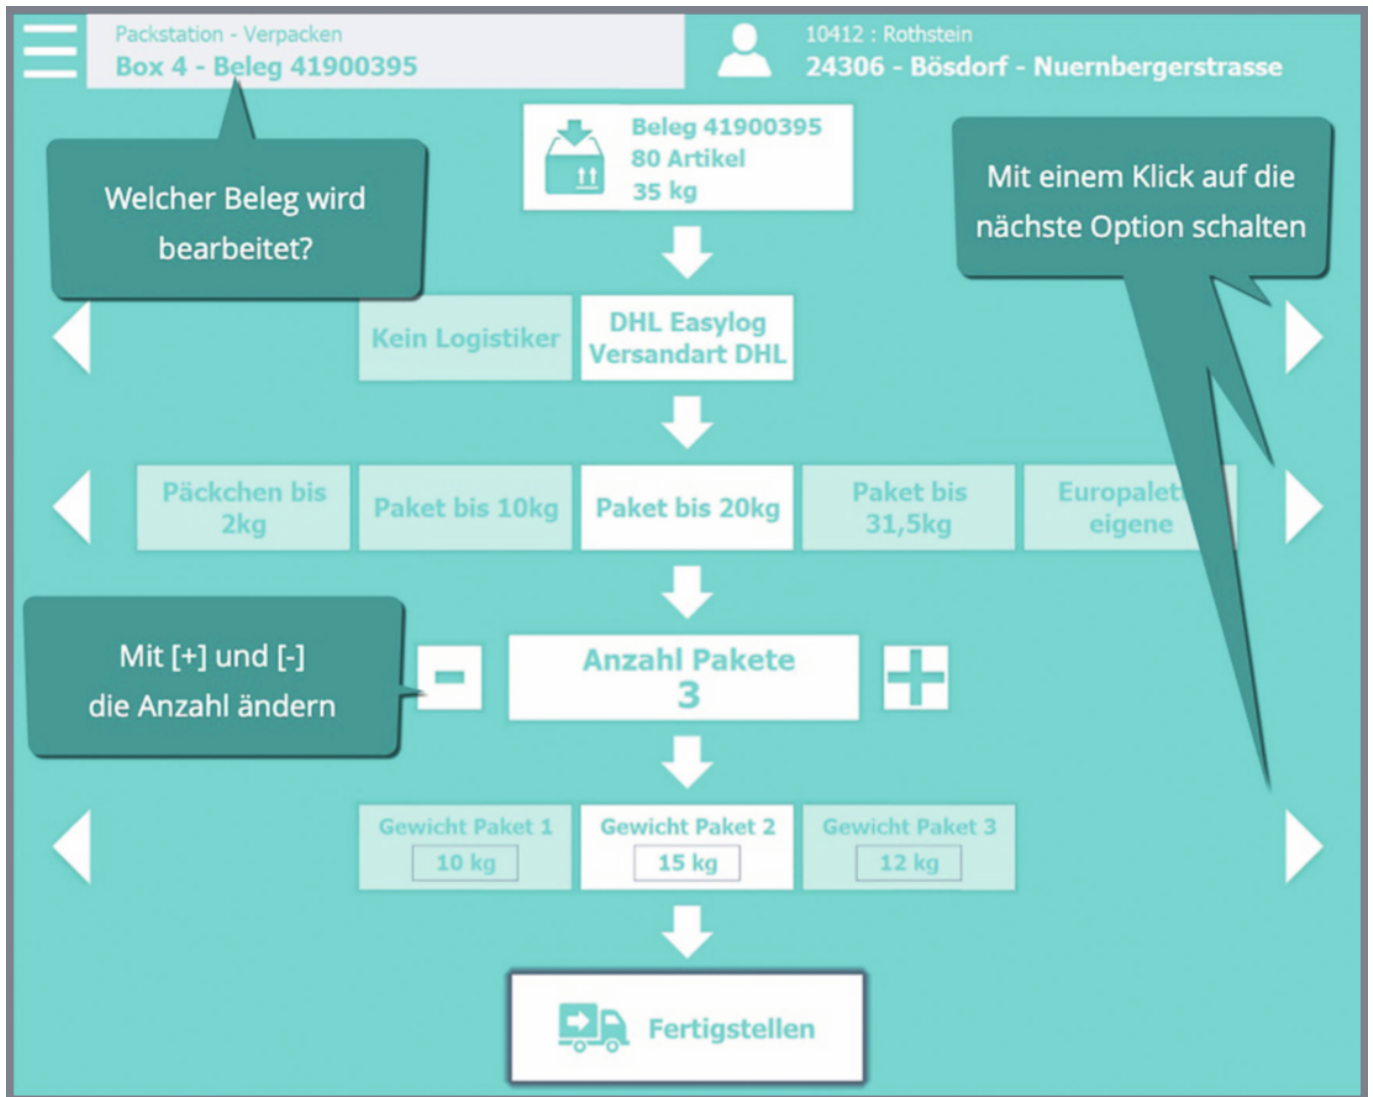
Packstation - Verpacken
Box 4 - Beleg 41900395

10412 : Rothstein
24306 - Bösdorf - Nuernbergerstrasse

Beleg 41900395
80 Artikel
35 kg

Welcher Beleg wird bearbeitet?

Mit einem Klick auf die nächste Option schalten

Kein Logistiker

DHL Easylog Versandart DHL

Päckchen bis 2kg

Paket bis 10kg

Paket bis 20kg

Paket bis 31,5kg

Europalet eigene

Mit [+] und [-] die Anzahl ändern

Anzahl Pakete
3

Gewicht Paket 1
10 kg

Gewicht Paket 2
15 kg

Gewicht Paket 3
12 kg

Fertigstellen